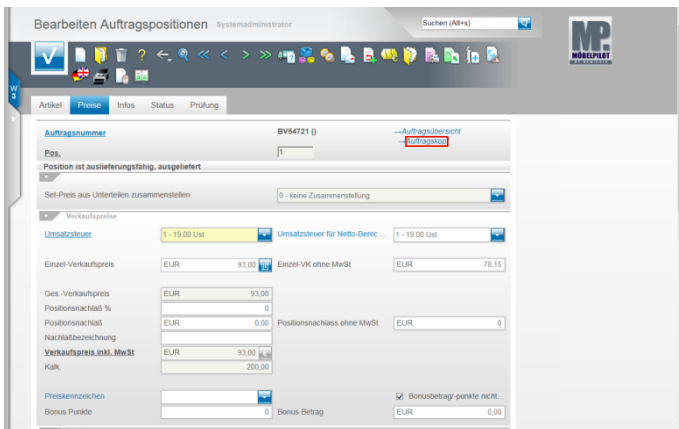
Bearbeiten Auftragspositionen Systemadministrator

Suchen (Alt+s)

MÖBELPILOT

W 3

Artikel Preise Infos Status Prüfung

Auftragsnummer BV54721 ()

Auftragsübersicht
Auftragskopf

Pos. 1

Position ist auslieferungsfähig, ausgeliefert

Set-Preis aus Unterteilen zusammenstellen 0 - keine Zusammenstellung

Verkaufspreise

Umsatzsteuer 1 - 19.00 Ust Umsatzsteuer für Netto-Berec... 1 - 19.00 Ust

Einzel-Verkaufspreis EUR 93,00 Einzel-VK ohne MwSt EUR 78,15

Ges.-Verkaufspreis EUR 93,00

Positionsnachlaß % 0

Positionsnachlaß EUR 0,00 Positionsnachlass ohne MwSt EUR 0

Nachlaßbezeichnung

Verkaufspreis inkl. MwSt EUR 93,00

Kalk. 200,00

Preiskennzeichen

Bonusbetrag/-punkte nicht...

Bonus Punkte 0 Bonus Betrag EUR 0,00